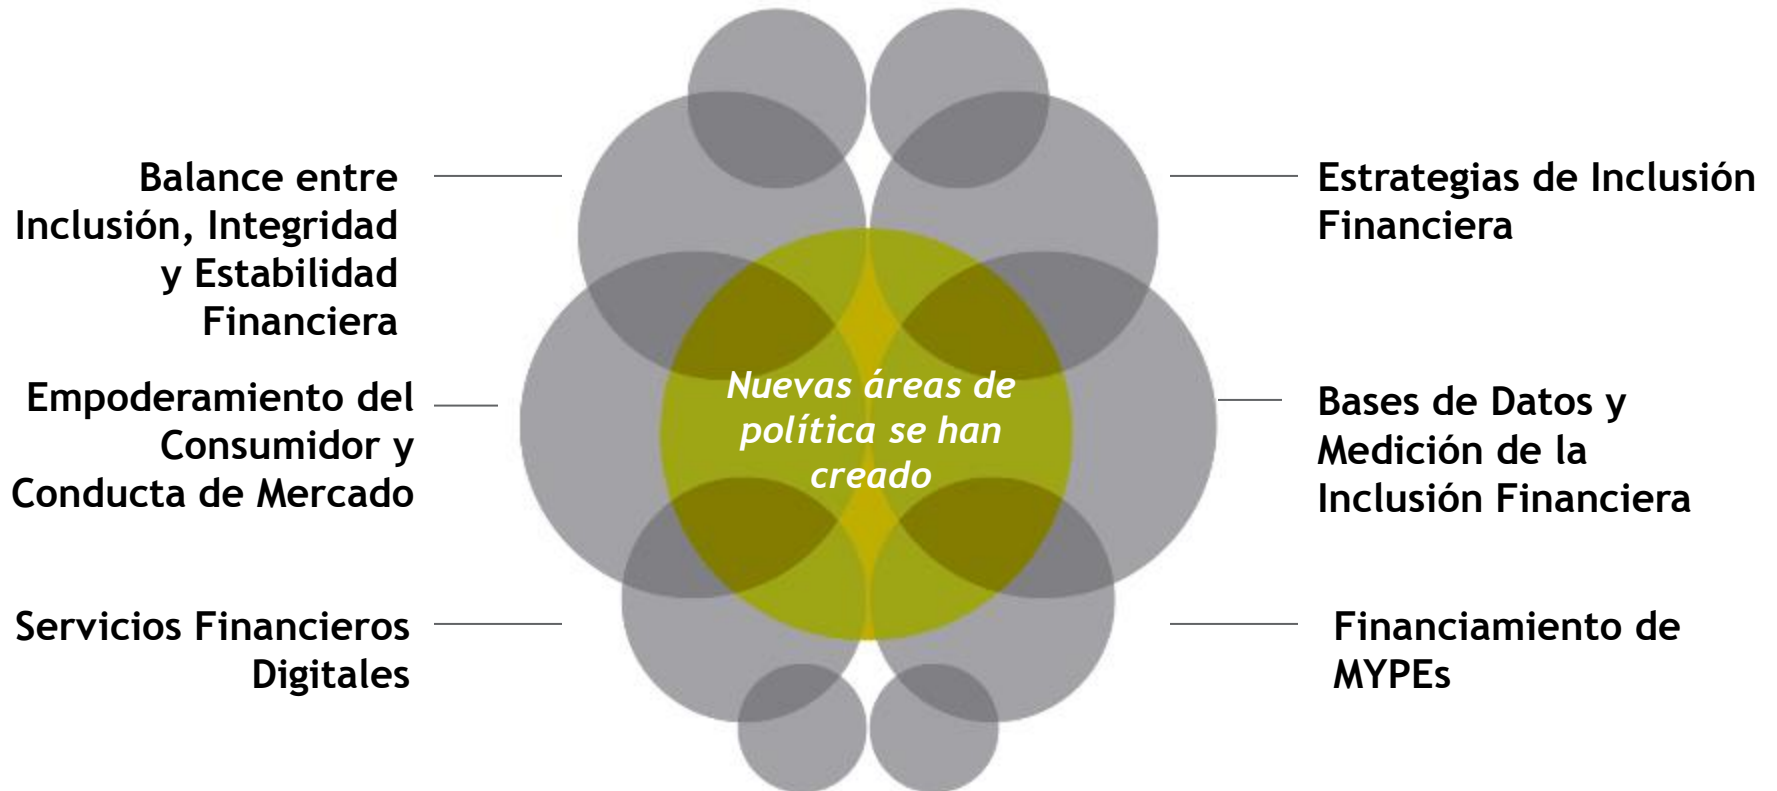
Balance entre Inclusión, Integridad y Estabilidad Financiera

Empoderamiento del Consumidor y Conducta de Mercado

Servicios Financieros Digitales

Nuevas áreas de política se han creado

Estrategias de Inclusión Financiera

Bases de Datos y Medición de la Inclusión Financiera

Financiamiento de MYPEs